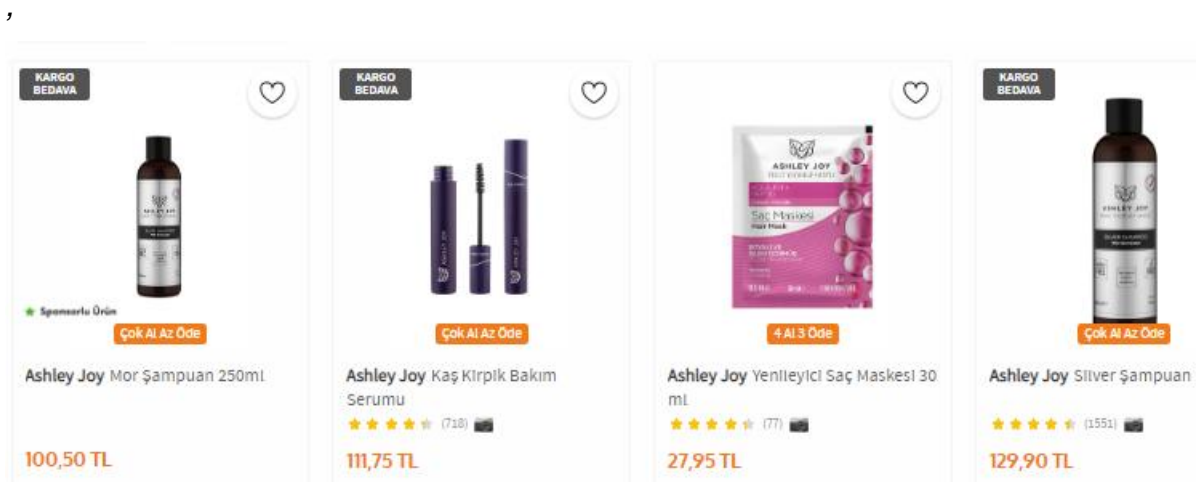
,

KARGO BEDAVA

ASHLEY JOY

Sponsorlu Ürün

Çok Al Az Öde

Ashley Joy Mor Şampuan 250ml

100,50 TL

KARGO BEDAVA

Çok Al Az Öde

Ashley Joy Kaş Kirpik Bakım Serumu

(718)

111,75 TL

ASHLEY JOY

Saç Maskesi

Hair Mask

4 Al 3 Öde

Ashley Joy Yenileyici Saç Maskesi 30 ml

(77)

27,95 TL

KARGO BEDAVA

Çok Al Az Öde

Ashley Joy Silver Şampuan

(1551)

129,90 TL